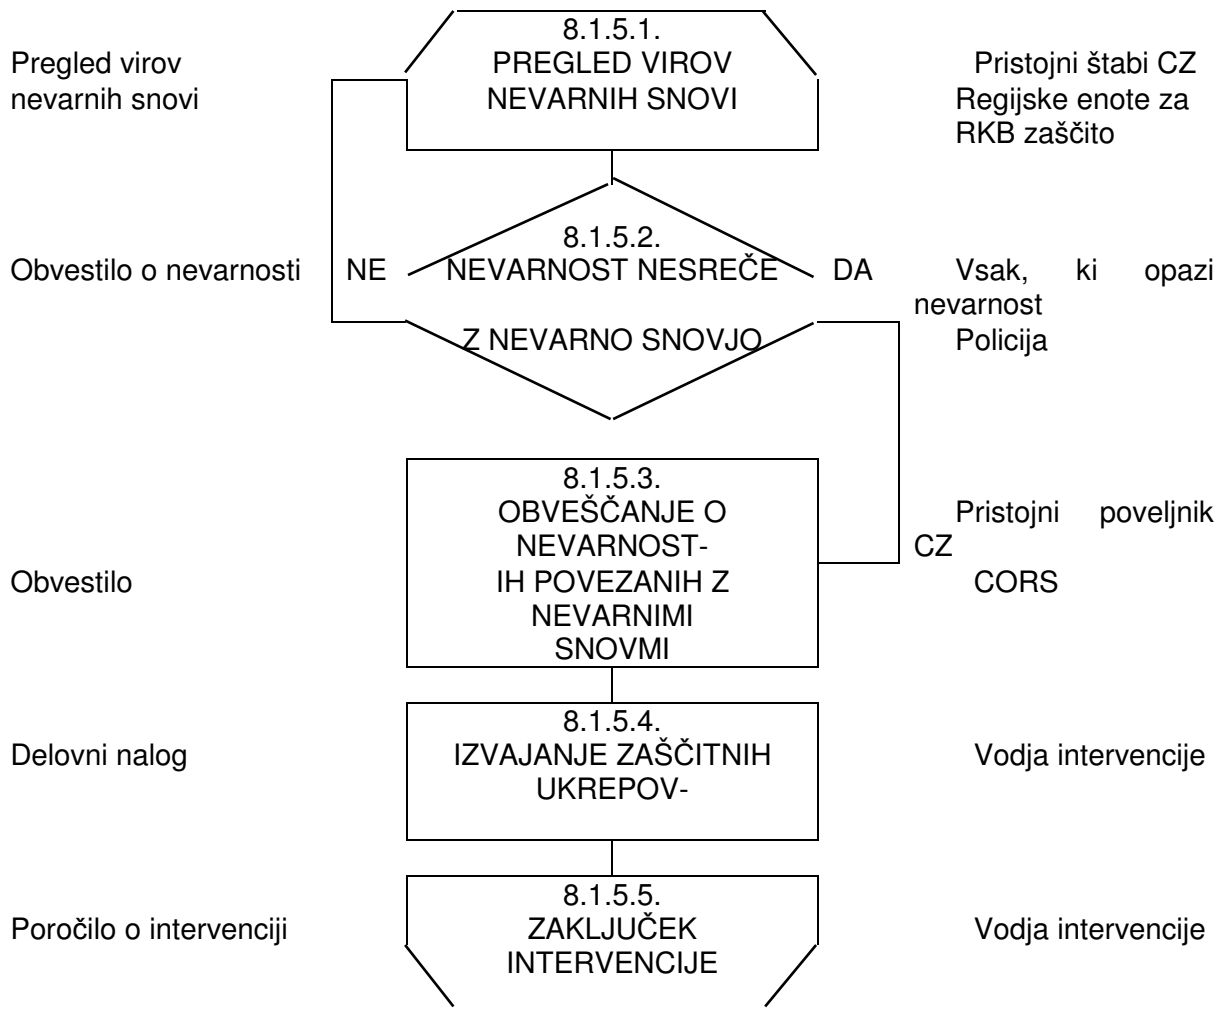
Pregled virov nevarnih snovi

8.1.5.1.
PREGLED VIROV NEVARNIH SNOVI

Pristojni štabi CZ
Regijske enote za RKB zaščito

Obvestilo o nevarnosti

NE

8.1.5.2.
NEVARNOST NESREČE
Z NEVARNO SNOVJO

DA

Vsak, ki opazi nevarnost
Policija

8.1.5.3.
OBVEŠČANJE O NEVARNOSTIH POVEZANIH Z NEVARNIMI SNOVMI

Pristojni poveljnik CZ
CORS

Obvestilo

Delovni nalog

8.1.5.4.
IZVAJANJE ZAŠČITNIH UKREPOV-

Vodja intervencije

Poročilo o intervenciji

8.1.5.5.
ZAKLJUČEK INTERVENCIJE

Vodja intervencije